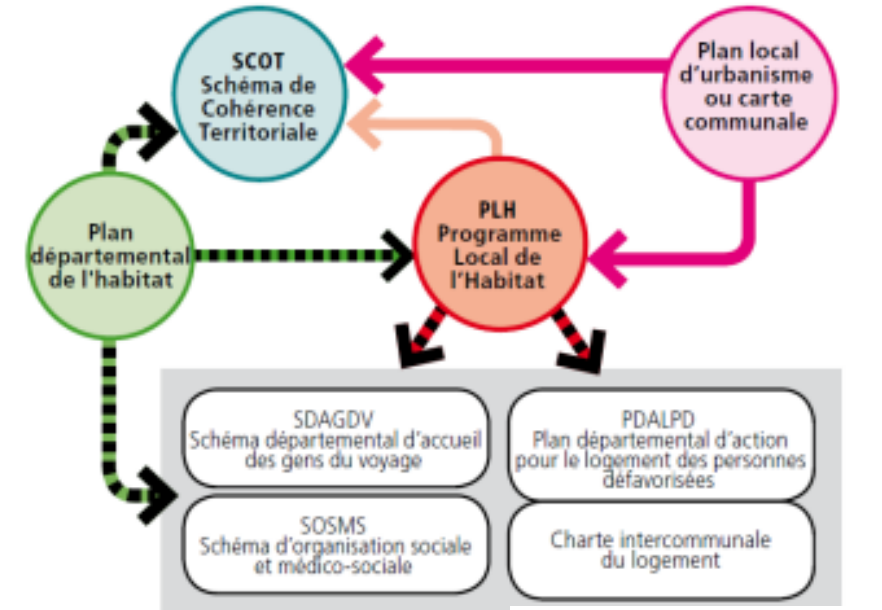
SCOT
Schéma de Cohérence Territoriale

Plan local d'urbanisme ou carte communale

Plan départemental de l'habitat

PLH
Programme Local de l'Habitat

SDAGDV
Schéma départemental d'accueil des gens du voyage

PDALPD
Plan départemental d'action pour le logement des personnes défavorisées

SOSMS
Schéma d'organisation sociale et médico-sociale

Charte intercommunale du logement